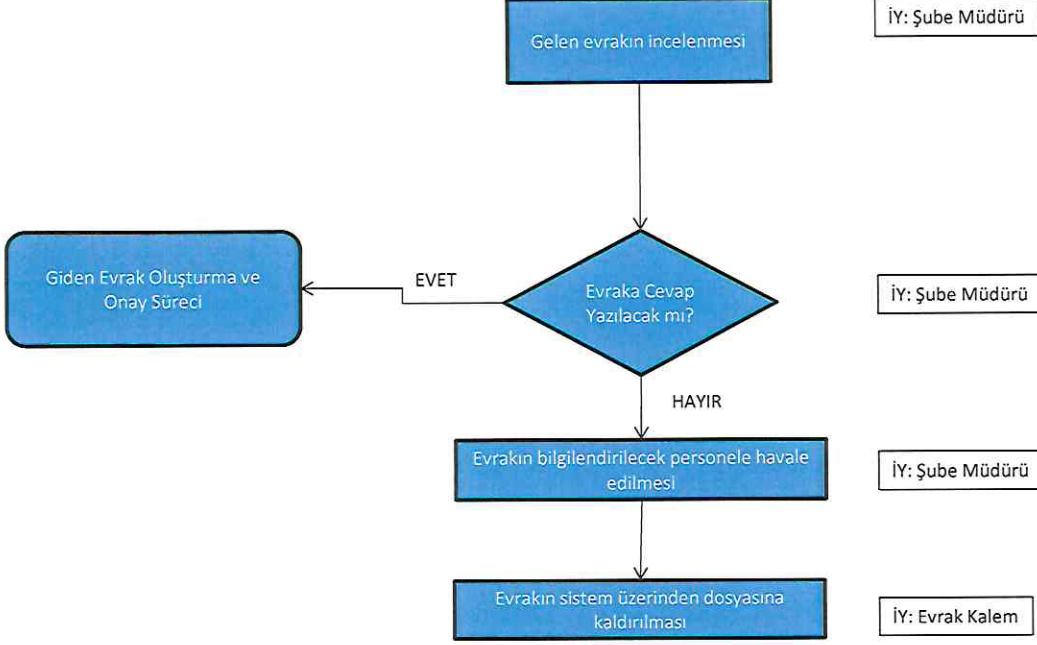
Gelen evrakın incelenmesi

İY: Şube Müdürü

Giden Evrak Oluşturma ve Onay Süreci

EVET

Evraka Cevap Yazılacak mı?

İY: Şube Müdürü

HAYIR

Evrakın bilgilendirilecek personele havale edilmesi

İY: Şube Müdürü

Evrakın sistem üzerinden dosyasına kaldırılması

İY: Evrak Kalem